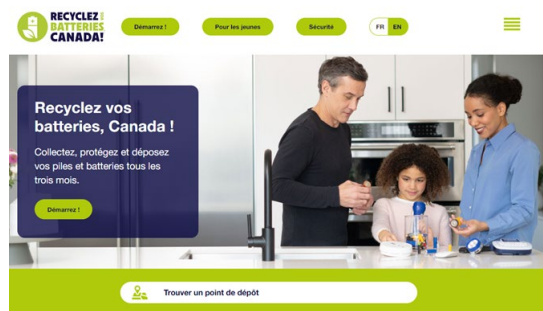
RECYCLEZ VOS BATTERIES CANADA!

Démarrez !

Pour les jeunes

Sécurité

FR EN

Recyclez vos batteries, Canada !

Collectez, protégez et déposez vos piles et batteries tous les trois mois.

Démarrez !

Trouver un point de dépôt